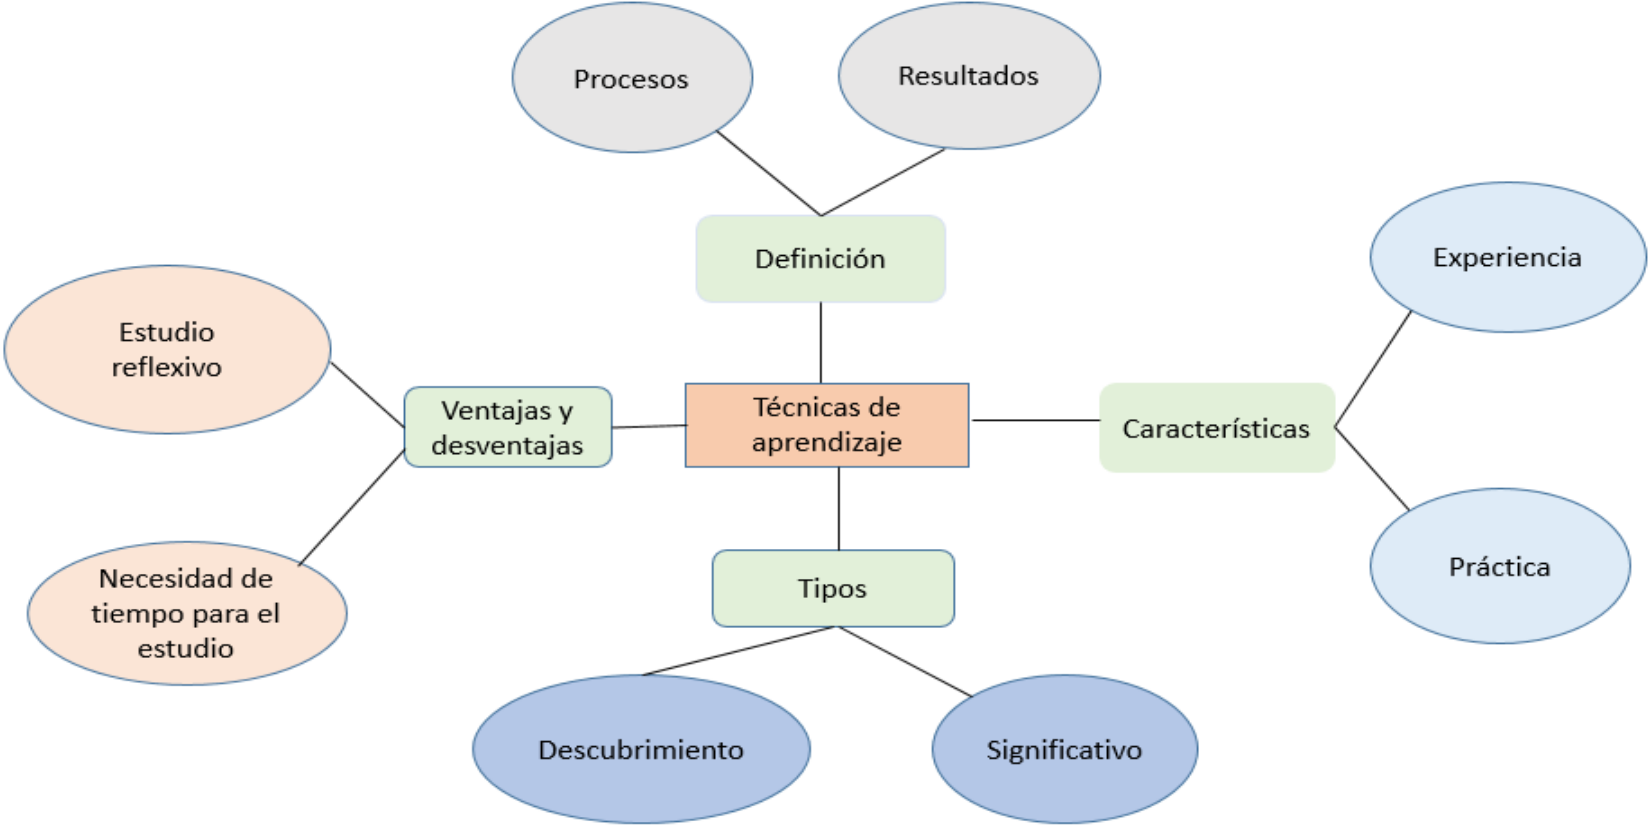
Procesos

Resultados

Definición

Experiencia

Estudio reflexivo

Ventajas y desventajas

Técnicas de aprendizaje

Características

Práctica

Necesidad de tiempo para el estudio

Tipos

Descubrimiento

Significativo